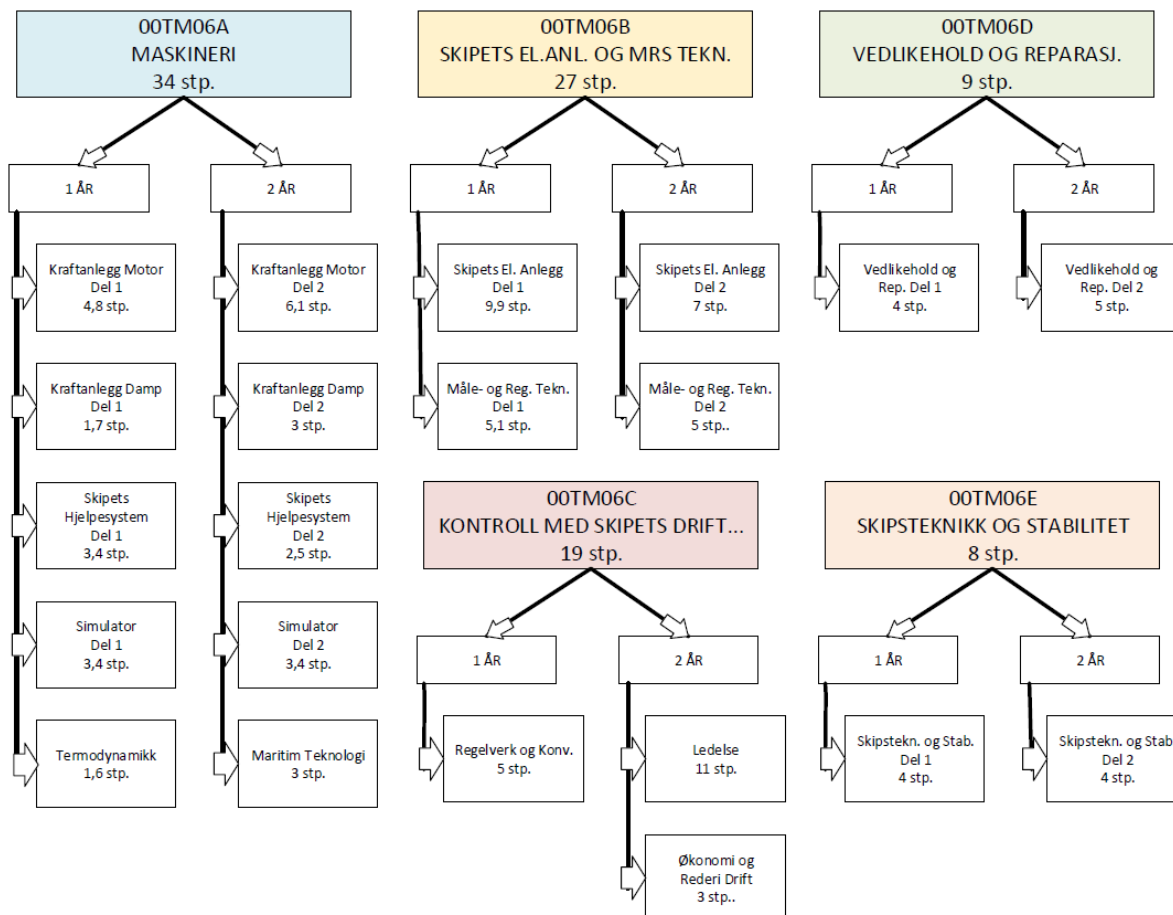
00TM06A
MASKINERI
34 stp.

1 ÅR

Kraftanlegg Motor
Del 1
4,8 stp.

Kraftanlegg Damp
Del 1
1,7 stp.

Skipets
Hjelpesystem
Del 1
3,4 stp.

Simulator
Del 1
3,4 stp.

Termodynamikk
1,6 stp.

2 ÅR

Kraftanlegg Motor
Del 2
6,1 stp.

Kraftanlegg Damp
Del 2
3 stp.

Skipets
Hjelpesystem
Del 2
2,5 stp.

Simulator
Del 2
3,4 stp.

Maritim Teknologi
3 stp.

00TM06B
SKIPETS EL.ANL. OG MRS TEKN.
27 stp.

1 ÅR

Skipets El. Anlegg
Del 1
9,9 stp.

Måle- og Reg. Tekn.
Del 1
5,1 stp.

2 ÅR

Skipets El. Anlegg
Del 2
7 stp.

Måle- og Reg. Tekn.
Del 2
5 stp..

00TM06D
VEDLIKEHOLD OG REPARASJ.
9 stp.

1 ÅR

Vedlikehold og
Rep. Del 1
4 stp.

2 ÅR

Vedlikehold og
Rep. Del 2
5 stp.

00TM06C
KONTROLL MED SKIPETS DRIFT...
19 stp.

1 ÅR

Regelverk og Konv.
5 stp.

2 ÅR

Ledelse
11 stp.

Økonomi og
Rederi Drift
3 stp..

00TM06E
SKIPSTEKNIKK OG STABILITET
8 stp.

1 ÅR

Skipstekn. og Stab.
Del 1
4 stp.

2 ÅR

Skipstekn. og Stab
Del 2
4 stp.